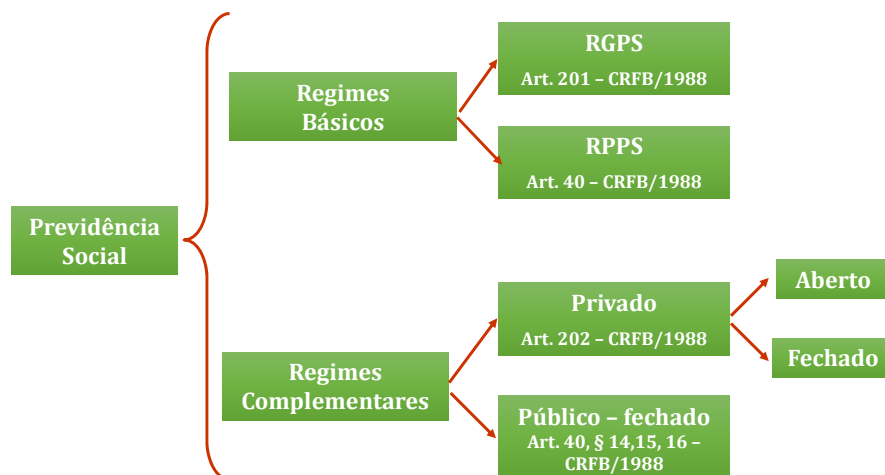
Previdência Social

Regimes Básicos

RGPS
Art. 201 – CRFB/1988

RPPS
Art. 40 – CRFB/1988

Regimes Complementares

Privado
Art. 202 – CRFB/1988

Aberto

Fechado

Público – fechado
Art. 40, § 14,15, 16 – CRFB/1988